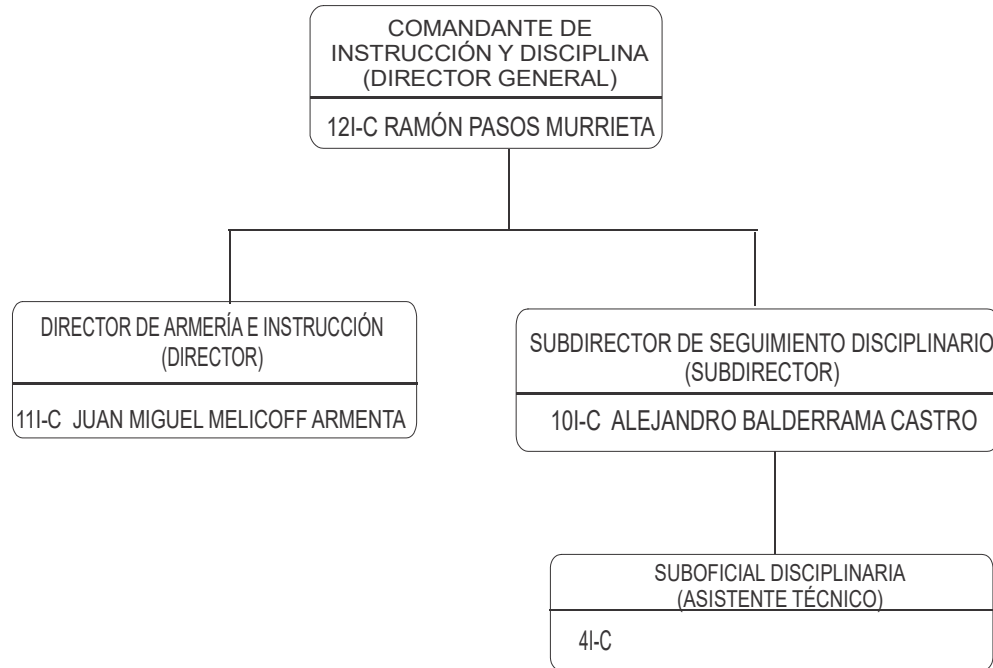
COMANDANTE DE INSTRUCCIÓN Y DISCIPLINA (DIRECTOR GENERAL)

12I-C RAMÓN PASOS MURRIETA

DIRECTOR DE ARMERÍA E INSTRUCCIÓN (DIRECTOR)

11I-C JUAN MIGUEL MELICOFF ARMENTA

SUBDIRECTOR DE SEGUIMIENTO DISCIPLINARIO (SUBDIRECTOR)

10I-C ALEJANDRO BALDERRAMA CASTRO

SUBOFICIAL DISCIPLINARIA (ASISTENTE TÉCNICO)

4I-C